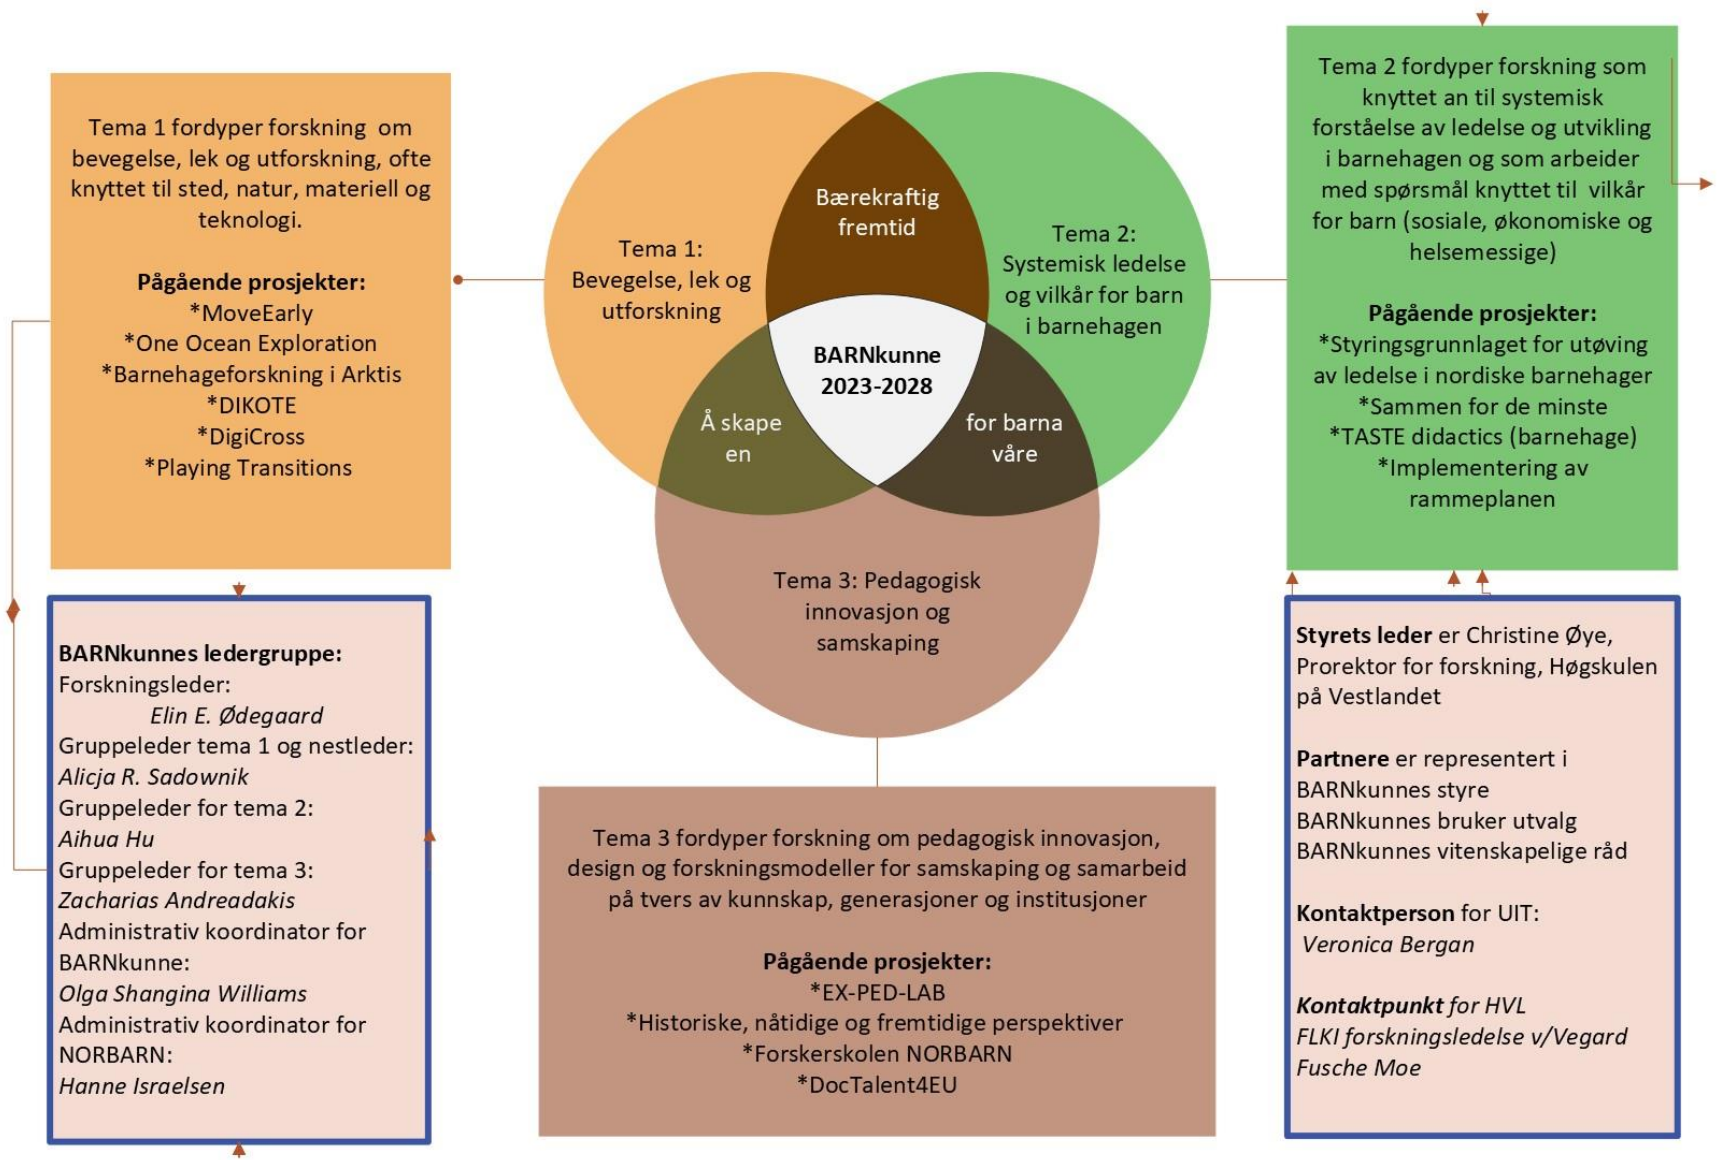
Tema 1 fordyper forskning om bevegelse, lek og utforskning, ofte knyttet til sted, natur, materiell og teknologi.

**Pågående prosjekter:**
*MoveEarly
*One Ocean Exploration
*Barnehageforskning i Arktis
*DIKOTE
*DigiCross
*Playing Transitions

Tema 1: Bevegelse, lek og utforskning

Bærekraftig fremtid

Tema 2: Systemisk ledelse og vilkår for barn i barnehagen

BARNkunne 2023-2028

Å skape en

for barna våre

Tema 3: Pedagogisk innovasjon og samskaping

Tema 2 fordyper forskning som knyttet an til systemisk forståelse av ledelse og utvikling i barnehagen og som arbeider med spørsmål knyttet til vilkår for barn (sosiale, økonomiske og helsemessige)

**Pågående prosjekter:**
*Styringsgrunnlaget for utøving av ledelse i nordiske barnehager
*Sammen for de minste
*TASTE didactics (barnehage)
*Implementering av rammeplanen

**BARNkunnes ledergruppe:**
Forskningsleder:
*Elin E. Ødegaard*
Gruppeleder tema 1 og nestleder:
*Alicja R. Sadownik*
Gruppeleder for tema 2:
*Aihua Hu*
Gruppeleder for tema 3:
*Zacharias Andreadakis*
Administrativ koordinator for BARNkunne:
*Olga Shangina Williams*
Administrativ koordinator for NORBARN:
*Hanne Israelsen*

Tema 3 fordyper forskning om pedagogisk innovasjon, design og forskningsmodeller for samskaping og samarbeid på tvers av kunnskap, generasjoner og institusjoner

**Pågående prosjekter:**
*EX-PED-LAB
*Historiske, nåtidige og fremtidige perspektiver
*Forskerskolen NORBARN
*DocTalent4EU

**Styrets leder** er Christine Øye, Prorektor for forskning, Høgskulen på Vestlandet

**Partnere** er representert i BARNkunnes styre
BARNkunnes bruker utvalg
BARNkunnes vitenskapelige råd

**Kontaktperson** for UIT:
*Veronica Bergan*

***Kontaktpunkt** for HVL*
*FLKI forskningsledelse v/Vegard Fusche Moe*